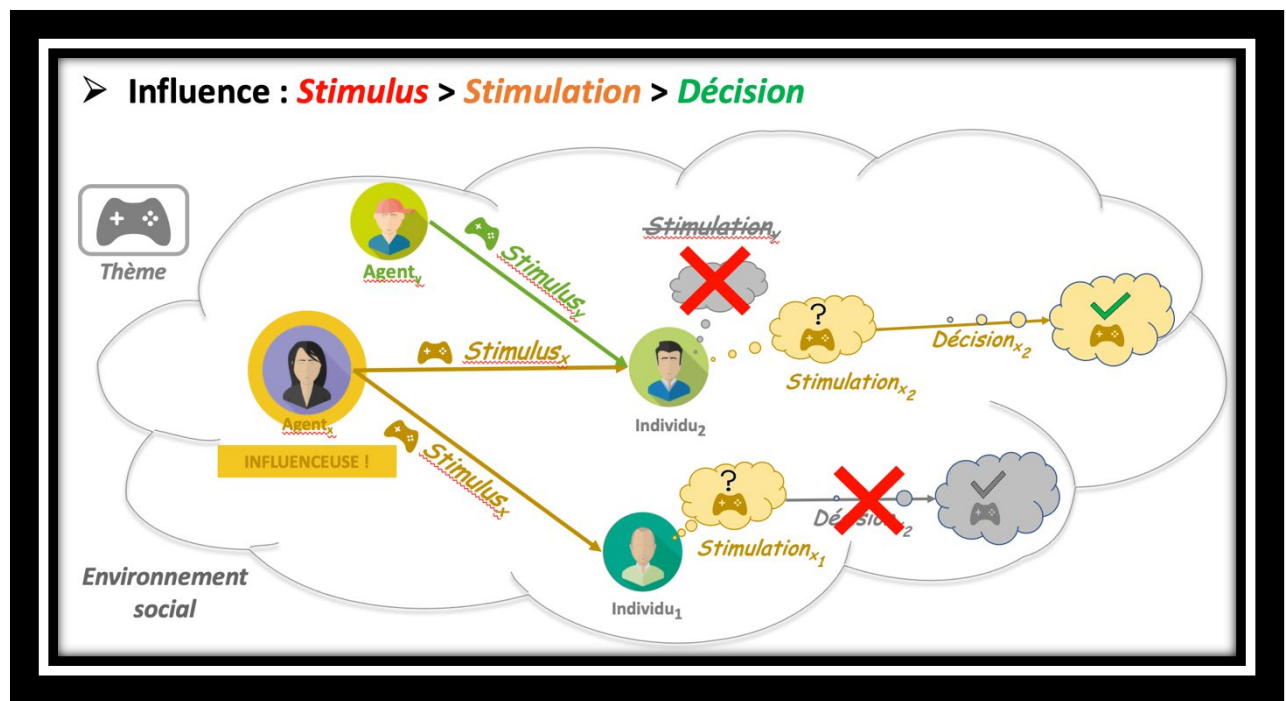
➢ Influence : Stimulus > Stimulation > Décision

Thème

Agent$_y$

Stimulus$_y$

~~Stimulation$_y$~~

Agent$_x$

INFLUENCEUSE !

Stimulus$_x$

Individu$_2$

?

Stimulation$_{x_2}$

Décision$_{x_2}$

Stimulus$_x$

?

Stimulation$_{x_1}$

Décision$_{x_2}$

Individu$_1$

Environnement social